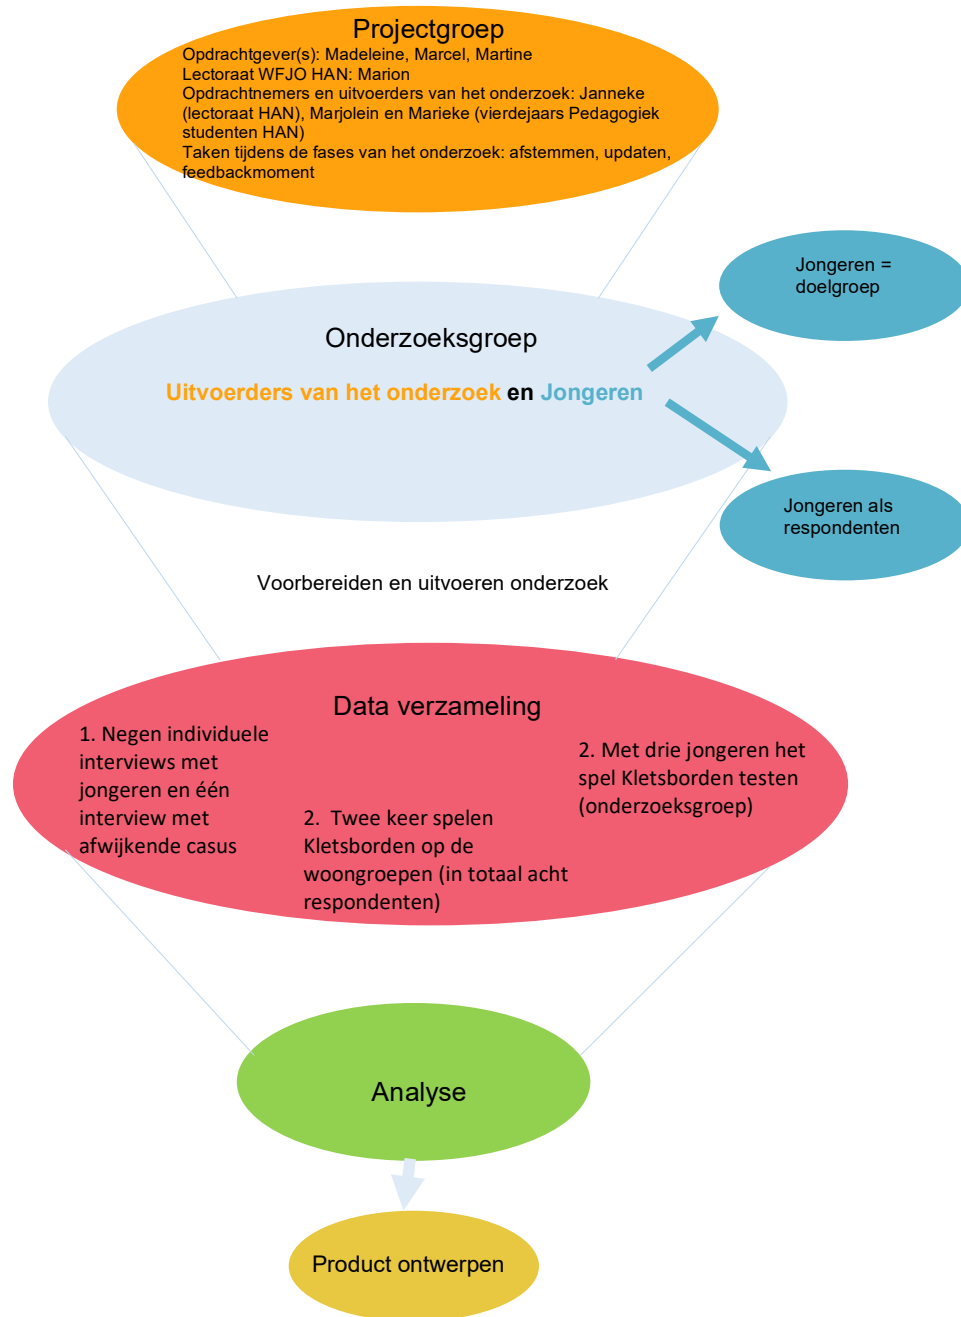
Projectgroep
Opdrachtgever(s): Madeleine, Marcel, Martine
Lectoraat WFJO HAN: Marion
Opdrachtnemers en uitvoerders van het onderzoek: Janneke (lectoraat HAN), Marjolein en Marieke (vierdejaars Pedagogiek studenten HAN)
Taken tijdens de fases van het onderzoek: afstemmen, updaten, feedbackmoment

Onderzoeksgroep

Uitvoerders van het onderzoek en Jongeren

Jongeren = doelgroep

Jongeren als respondenten

Voorbereiden en uitvoeren onderzoek

Data verzameling

1. Negen individuele interviews met jongeren en één interview met afwijkende casus

2. Twee keer spelen Kletsborden op de woongroepen (in totaal acht respondenten)

2. Met drie jongeren het spel Kletsborden testen (onderzoeksgroep)

Analyse

Product ontwerpen